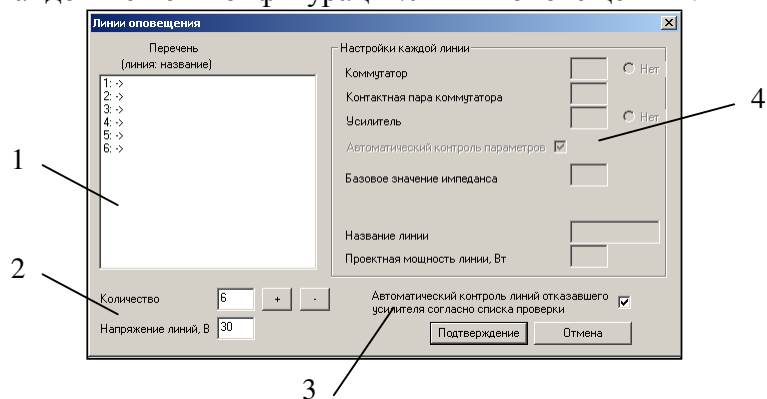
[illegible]

Линии оповещения

Перечень
(линия: название)

1: ->
2: ->
3: ->
4: ->
5: ->
6: ->

Настройки каждой линии

Коммутатор

Нет

Контактная пара коммутатора

Усилитель

Нет

Автоматический контроль параметров

Базовое значение импеданса

Название линии

Проектная мощность линии, Вт

Количество 6 + -

Напряжение линий, В 30

Автоматический контроль линий отказавшего усилителя согласно списка проверки

Подтверждение

Отмена

1

2

3

4